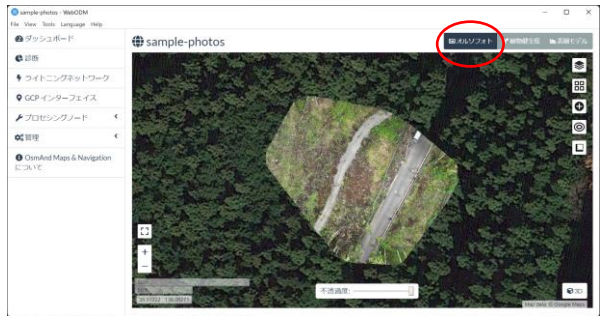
sample-photos - WebODM
File View Tools Language Help

ダッシュボード
診断
ライトニングネットワーク
GCP インターフェイス
プロセシングノード
管理
OsmAnd Maps & Navigation について

sample-photos

オルソフォト
植物健全度
表面モデル

不透過度:

3D

Map data © Google Maps